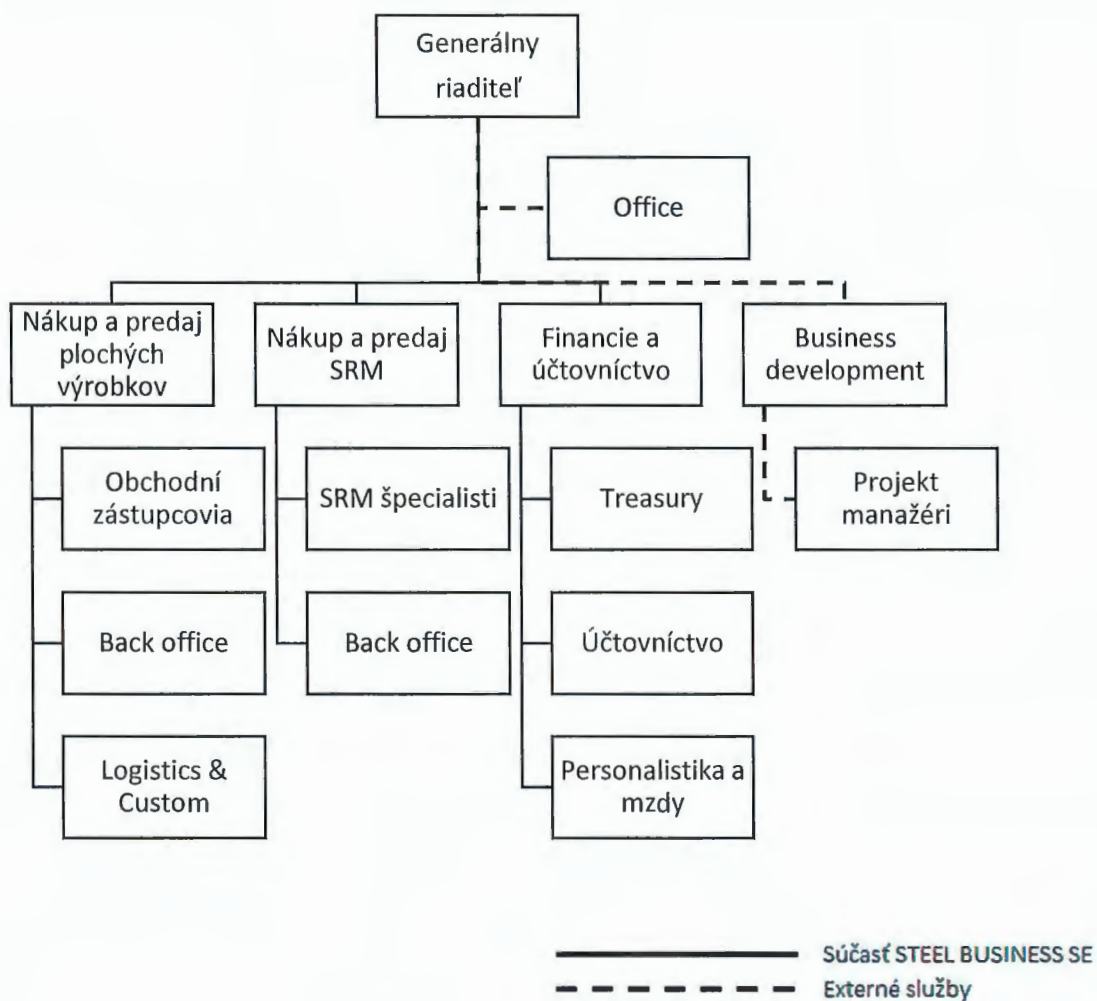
Generálny riaditeľ

Office

Nákup a predaj plochých výrobkov

Nákup a predaj SRM

Financie a účtovníctvo

Business development

Obchodní zástupcovia

SRM špecialisti

Treasury

Projekt manažéri

Back office

Back office

Účtovníctvo

Logistics & Custom

Personalistika a mzdy

Súčasť STEEL BUSINESS SE

Externé služby